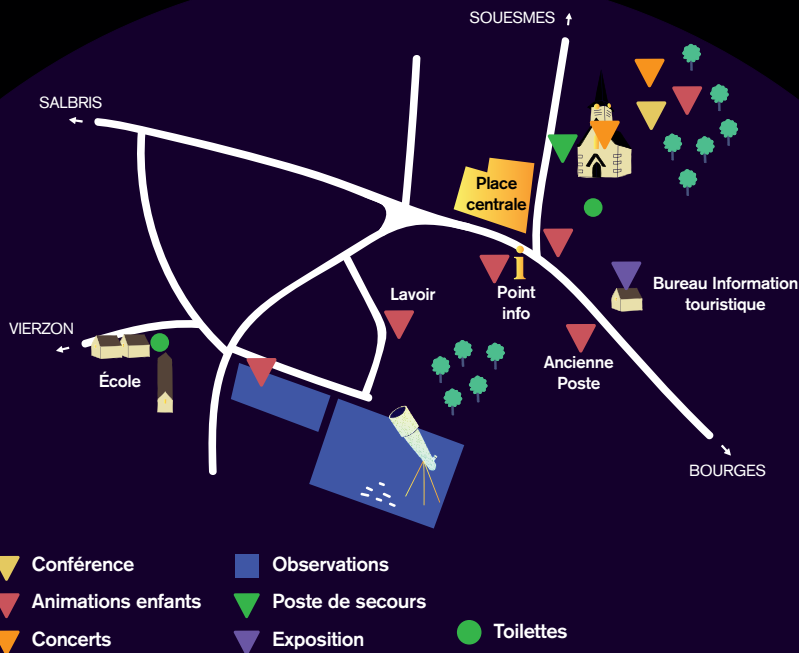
SOUESMES

SALBRIS

Place centrale

Bureau Information touristique

Lavoir

Point info

VIERZON

École

Ancienne Poste

BOURGES

Conférence

Animations enfants

Concerts

Observations

Poste de secours

Exposition

Toilettes